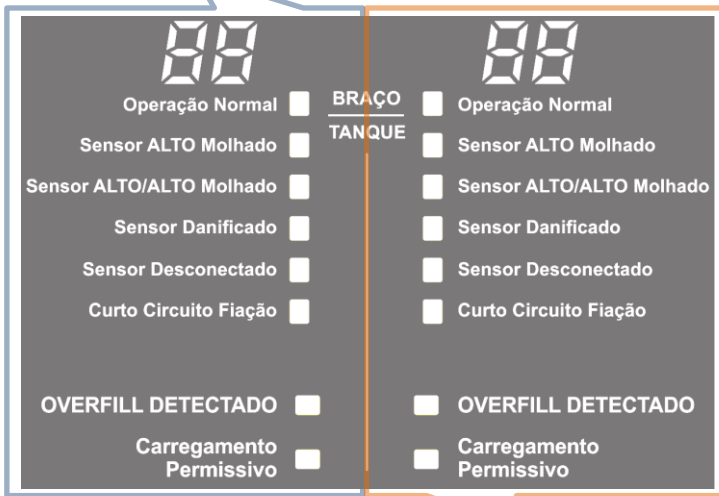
88

Operação Normal

Sensor ALTO Molhado

Sensor ALTO/ALTO Molhado

Sensor Danificado

Sensor Desconectado

Curto Circuito Fiação

OVERFILL DETECTADO

Carregamento Permissivo

BRAÇO

TANQUE

88

Operação Normal

Sensor ALTO Molhado

Sensor ALTO/ALTO Molhado

Sensor Danificado

Sensor Desconectado

Curto Circuito Fiação

OVERFILL DETECTADO

Carregamento Permissivo